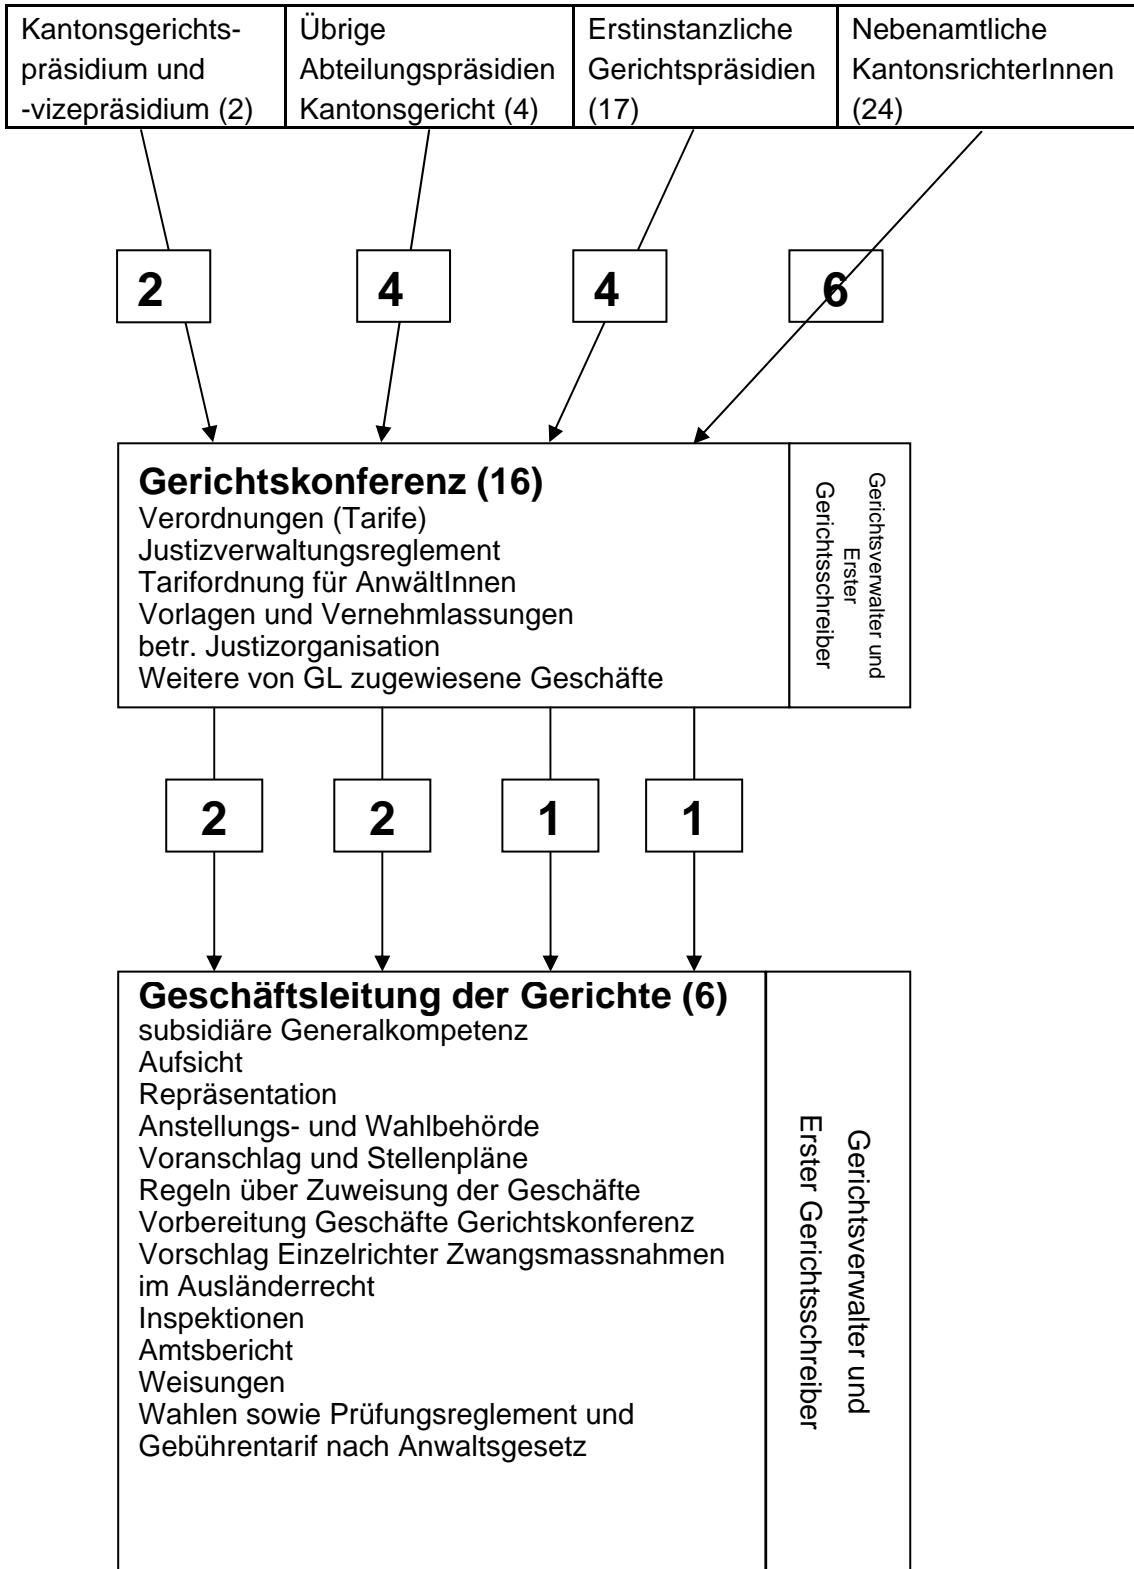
| Kantonsgerichtspräsidium und -vizepräsidium (2) | Übrige Abteilungspräsidien Kantonsgericht (4) | Erstinstanzliche Gerichtspräsidien (17) | Nebenamtliche KantonsrichterInnen (24) |
|---|---|---|---|

2

4

4

6

**Gerichtskonferenz (16)**
Verordnungen (Tarife)
Justizverwaltungsreglement
Tarifordnung für AnwältInnen
Vorlagen und Vernehmlassungen betr. Justizorganisation
Weitere von GL zugewiesene Geschäfte

Gerichtsverwalter und Erster Gerichtsschreiber

2

2

1

1

**Geschäftsleitung der Gerichte (6)**
subsidiäre Generalkompetenz
Aufsicht
Repräsentation
Anstellungs- und Wahlbehörde
Voranschlag und Stellenpläne
Regeln über Zuweisung der Geschäfte
Vorbereitung Geschäfte Gerichtskonferenz
Vorschlag Einzelrichter Zwangsmassnahmen im Ausländerrecht
Inspektionen
Amtsbericht
Weisungen
Wahlen sowie Prüfungsreglement und Gebührentarif nach Anwaltsgesetz

Gerichtsverwalter und Erster Gerichtsschreiber